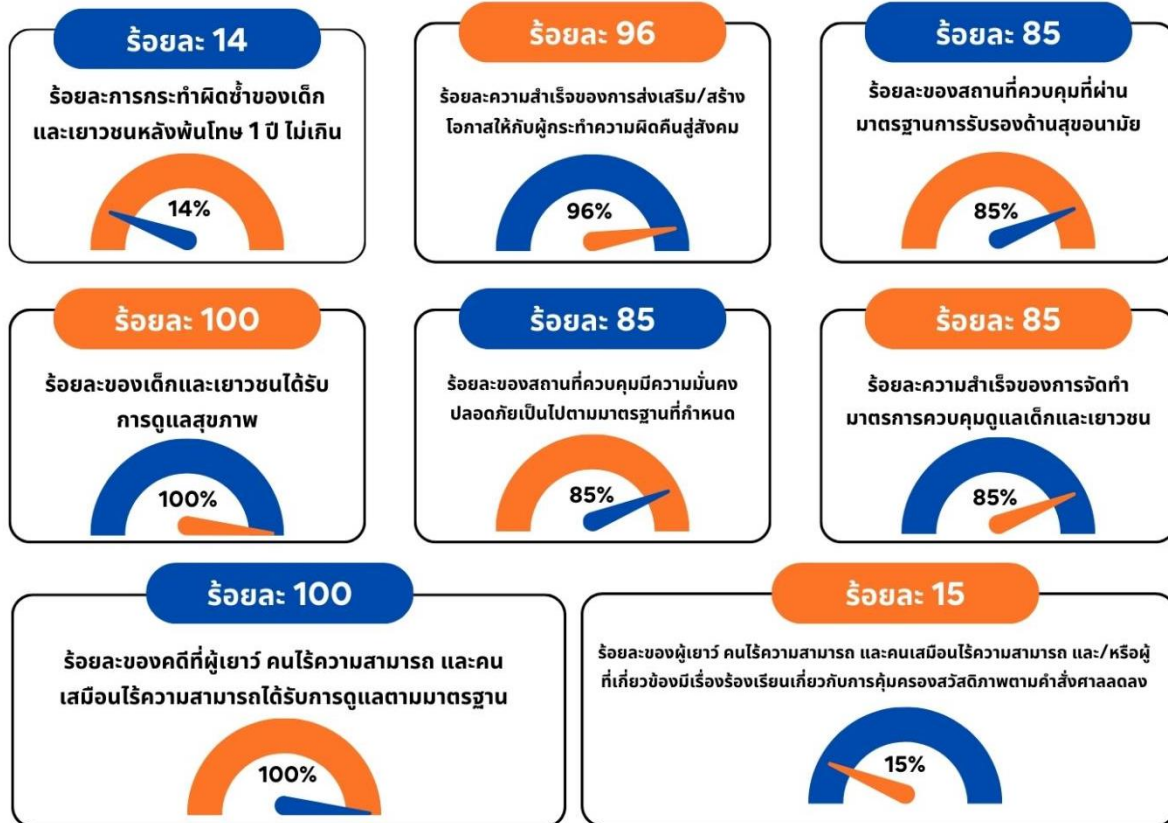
ร้อยละ 14

ร้อยละการกระทำผิดซ้ำของเด็กและเยาวชนหลังพ้นโทษ 1 ปี ไม่เกิน

14%

ร้อยละ 96

ร้อยละความสำเร็จของการส่งเสริม/สร้างโอกาสให้กับผู้กระทำความผิดคืนสู่สังคม

96%

ร้อยละ 85

ร้อยละของสถานที่ควบคุมที่ผ่านมาตรฐานการรับรองด้านสุขอนามัย

85%

ร้อยละ 100

ร้อยละของเด็กและเยาวชนได้รับการดูแลสุขภาพ

100%

ร้อยละ 85

ร้อยละของสถานที่ควบคุมมีความมั่นคงปลอดภัยเป็นไปตามมาตรฐานที่กำหนด

85%

ร้อยละ 85

ร้อยละความสำเร็จของการจัดทำมาตรการควบคุมดูแลเด็กและเยาวชน

85%

ร้อยละ 100

ร้อยละของคดีที่ผู้เยาว์ คนไร้ความสามารถ และคนเสมือนไร้ความสามารถได้รับการดูแลตามมาตรฐาน

100%

ร้อยละ 15

ร้อยละของผู้เยาว์ คนไร้ความสามารถ และคนเสมือนไร้ความสามารถ และ/หรือผู้ที่เกี่ยวข้องมีเรื่องร้องเรียนเกี่ยวกับการคุ้มครองสวัสดิภาพตามคำสั่งศาลลดลง

15%